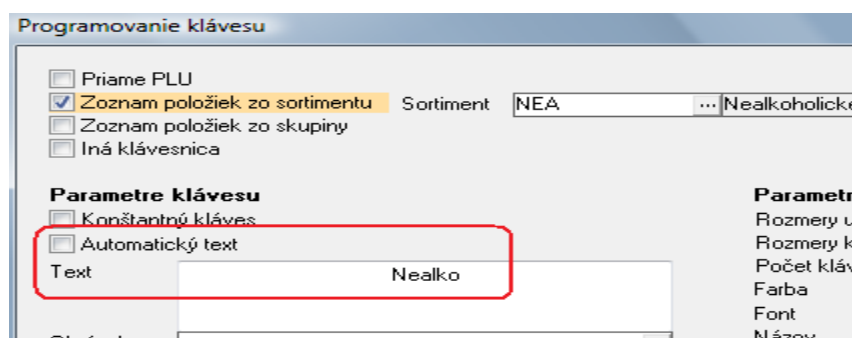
Programovanie klávesu

Priame PLU
Zoznam položiek zo sortimentu
Sortiment NEA ... Nealkoholicke
Zoznam položiek zo skupiny
Iná klávesnica

Parametre klávesu
Konštantný kláves
Automatický text
Text
Nealko

Parametr
Rozmery u
Rozmery k
Počet kláv
Farba
Font
Názov